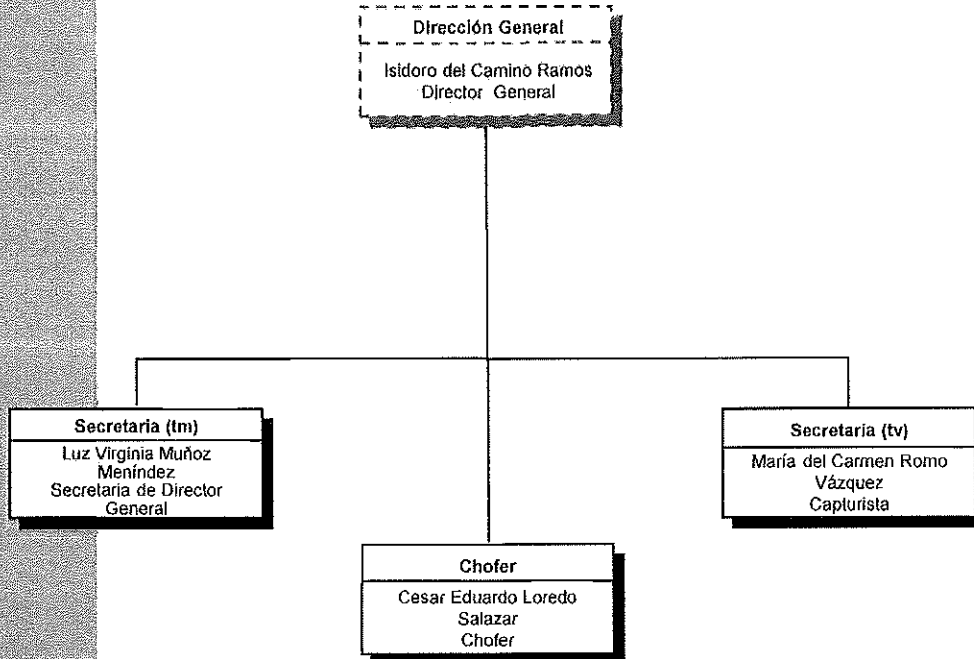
Dirección General

Isidoro del Camino Ramos
Director General

Secretaria (tm)

Luz Virginia Muñoz Menindez
Secretaria de Director General

Chofer

Cesar Eduardo Loredo Salazar
Chofer

Secretaria (tv)

María del Carmen Romo Vázquez
Capturista